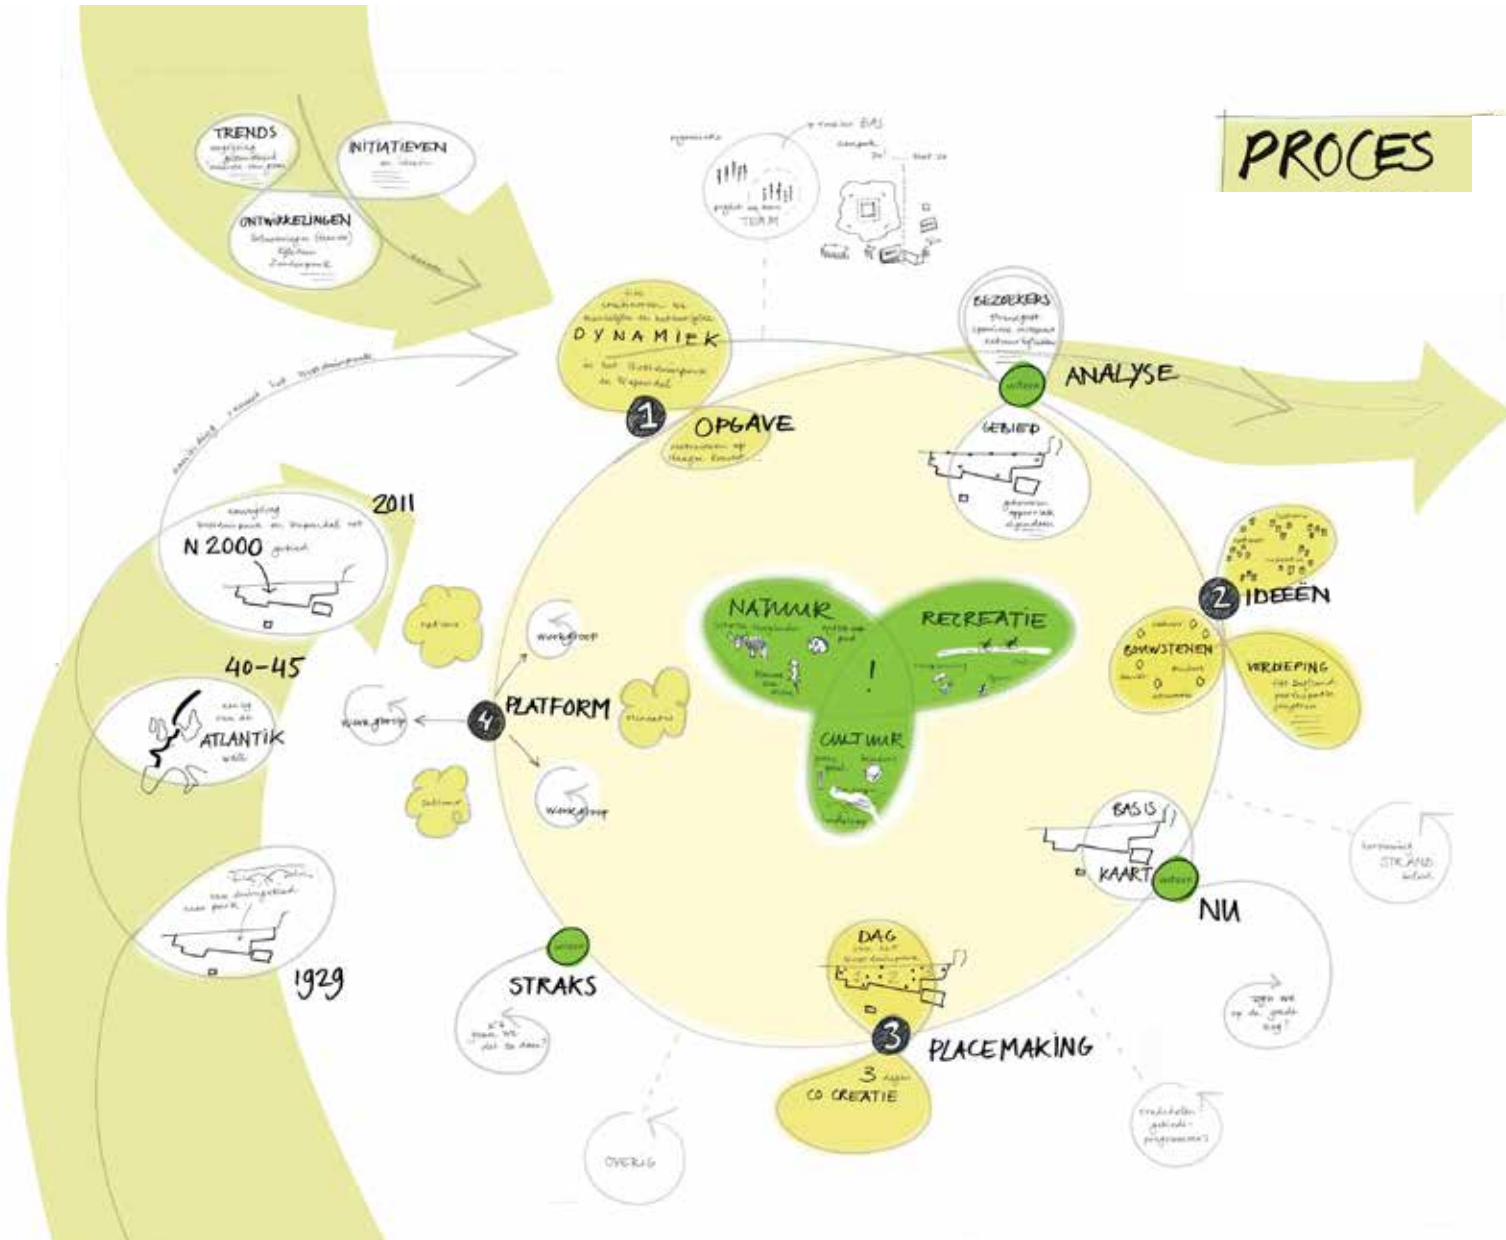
PROCES

TRENDS
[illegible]

INITIATIEVEN
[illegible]

ONTWIKKELINGEN
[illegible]

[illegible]
TEAM

DYNAMIEK
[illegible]

1 OPGAVE
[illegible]

BEZOEKERS
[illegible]

ANALYSE

GEBIED
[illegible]

2011
N 2000 gebied

40-45
ATLANTIK wall

1929

4 PLATFORM
werkgroep
werkgroep
werkgroep

NATUUR
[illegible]

RECREATIE

CULTUUR

!

2 IDEEËN
BOUWSTENEN
VERDIEPING
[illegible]

BASIS
KAART
NU

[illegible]
STRAND

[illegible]

STRAKS
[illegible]

DAG
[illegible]

3 PLACEMAKING
3 dagen
CO CREATIE

OVERIG

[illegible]